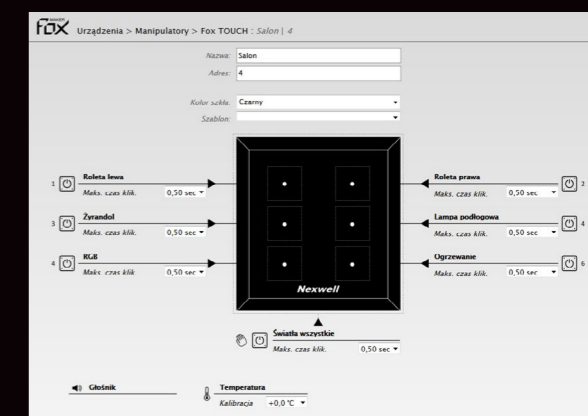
fox

Urządzenia > Manipulatory > Fox TOUCH : Salon | 4

Nazwa: Salon
Adres: 4

Kolor szkła: Czarny
Szablon:

1 Roleta lewa
Maks. czas klik. 0,50 sec

3 Żyrandol
Maks. czas klik. 0,50 sec

4 RGB
Maks. czas klik. 0,50 sec

Roleta prawa 2
Maks. czas klik. 0,50 sec

Lampa podłogowa 4
Maks. czas klik. 0,50 sec

Ogrzewanie 6
Maks. czas klik. 0,50 sec

Nexwell

Światła wszystkie
Maks. czas klik. 0,50 sec

Głośnik

Temperatura
Kalibracja +0,0 °C